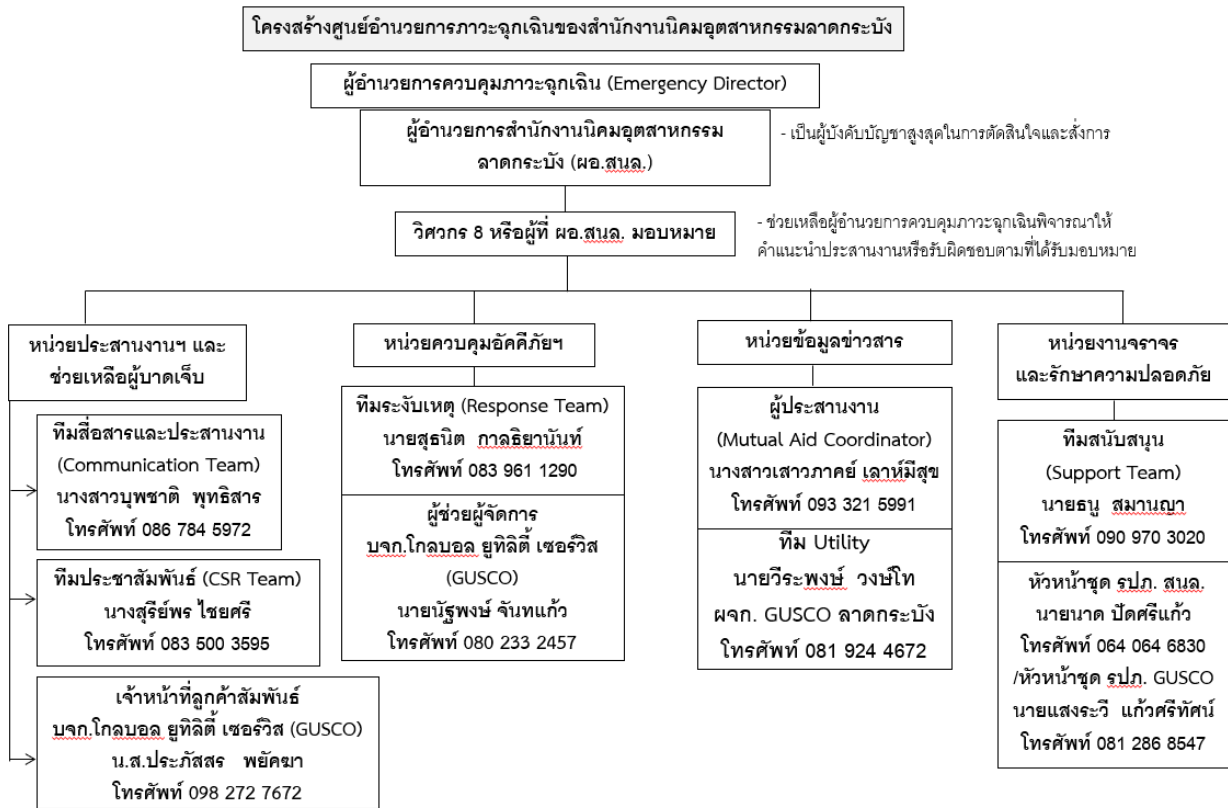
โครงสร้างศูนย์อำนวยการภาวะฉุกเฉินของสำนักงานนิคมอุตสาหกรรมลาดกระบัง

ผู้อำนวยการควบคุมภาวะฉุกเฉิน (Emergency Director)

ผู้อำนวยการสำนักงานนิคมอุตสาหกรรม ลาดกระบัง (ผอ.สนล.)

- เป็นผู้บังคับบัญชาสูงสุดในการตัดสินใจและสั่งการ

วิศวกร 8 หรือผู้ที่ ผอ.สนล. มอบหมาย

- ช่วยเหลือผู้อำนวยการควบคุมภาวะฉุกเฉินพิจารณาให้คำแนะนำประสานงานหรือรับผิดชอบตามที่ได้รับมอบหมาย

หน่วยประสานงานฯ และ ช่วยเหลือผู้บาดเจ็บ

ทีมสื่อสารและประสานงาน (Communication Team) นางสาวบุพชาติ พุทธิสาร โทรศัพท์ 086 784 5972

ทีมประชาสัมพันธ์ (CSR Team) นางสุรีย์พร ไชยศรี โทรศัพท์ 083 500 3595

เจ้าหน้าที่ลูกค้าสัมพันธ์ บจก.โกลบอล ยูทิลิตี้ เซอร์วิส (GUSCO) น.ส.ประภัสสร พยัคฆา โทรศัพท์ 098 272 7672

หน่วยควบคุมอัคคีภัยฯ

ทีมระงับเหตุ (Response Team) นายสุธนิต กาลริยานันท์ โทรศัพท์ 083 961 1290

ผู้ช่วยผู้จัดการ บจก.โกลบอล ยูทิลิตี้ เซอร์วิส (GUSCO) นายนัฐพงษ์ จันทแก้ว โทรศัพท์ 080 233 2457

หน่วยข้อมูลข่าวสาร

ผู้ประสานงาน (Mutual Aid Coordinator) นางสาวเสาวภาคย์ เลาห์มีสุข โทรศัพท์ 093 321 5991

ทีม Utility นายวีระพงษ์ วงษ์โท ผจก. GUSCO ลาดกระบัง โทรศัพท์ 081 924 4672

หน่วยงานจราจร และรักษาความปลอดภัย

ทีมสนับสนุน (Support Team) นายธนู สมานญา โทรศัพท์ 090 970 3020

หัวหน้าชุด รปภ. สนล. นายนาด ปัดศรีแก้ว โทรศัพท์ 064 064 6830 /หัวหน้าชุด รปภ. GUSCO นายแสงระวิ แก้วศรีทัศน์ โทรศัพท์ 081 286 8547